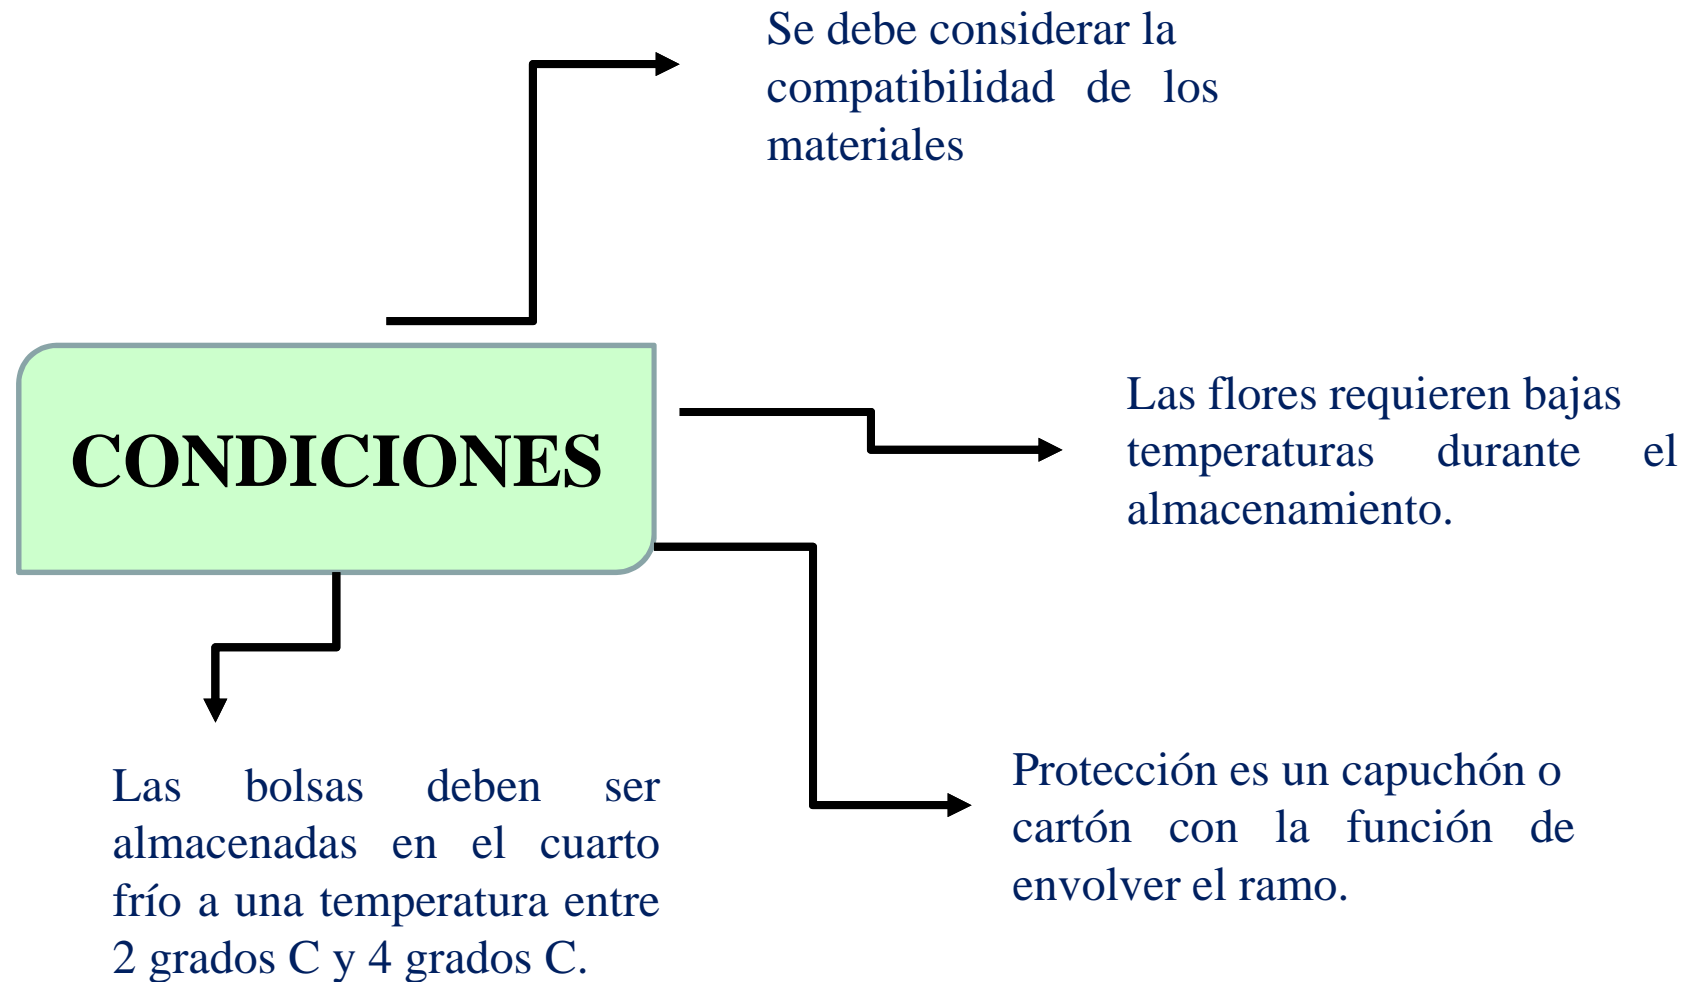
Se debe considerar la compatibilidad de los materiales

CONDICIONES

Las flores requieren bajas temperaturas durante el almacenamiento.

Las bolsas deben ser almacenadas en el cuarto frío a una temperatura entre 2 grados C y 4 grados C.

Protección es un capuchón o cartón con la función de envolver el ramo.